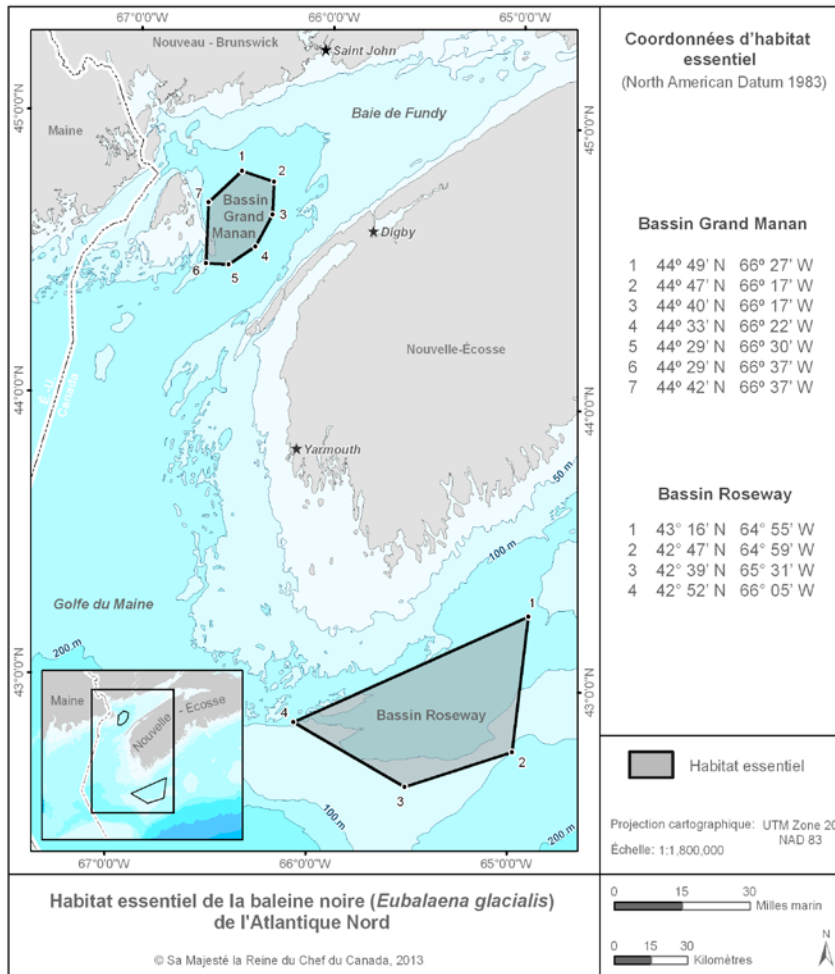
67°0'0"W
66°0'0"W
65°0'0"W
45°0'0"N
45°0'0"N
44°0'0"N
44°0'0"N
43°0'0"N
43°0'0"N
67°0'0"W
66°0'0"W
65°0'0"W

Nouveau - Brunswick
Saint John
Maine
Baie de Fundy
Bassin Grand Manan
1
2
3
4
5
6
7
Digby
Nouvelle-Écosse
É.-U. Canada
Yarmouth
50 m
100 m
Golfe du Maine
200 m
Maine
Nouvelle - Écosse
Bassin Roseway
1
2
3
4
100 m
200 m

Coordonnées d'habitat essentiel
(North American Datum 1983)

Bassin Grand Manan

1 44º 49' N 66º 27' W
2 44º 47' N 66º 17' W
3 44º 40' N 66º 17' W
4 44º 33' N 66º 22' W
5 44º 29' N 66º 30' W
6 44º 29' N 66º 37' W
7 44º 42' N 66º 37' W

Bassin Roseway

1 43° 16' N 64° 55' W
2 42° 47' N 64° 59' W
3 42° 39' N 65° 31' W
4 42° 52' N 66° 05' W

Habitat essentiel

Projection cartographique: UTM Zone 20 NAD 83
Échelle: 1:1,800,000

Habitat essentiel de la baleine noire (*Eubalaena glacialis*) de l'Atlantique Nord

© Sa Majesté la Reine du Chef du Canada, 2013

0 15 30 Milles marin
0 15 30 Kilomètres
N